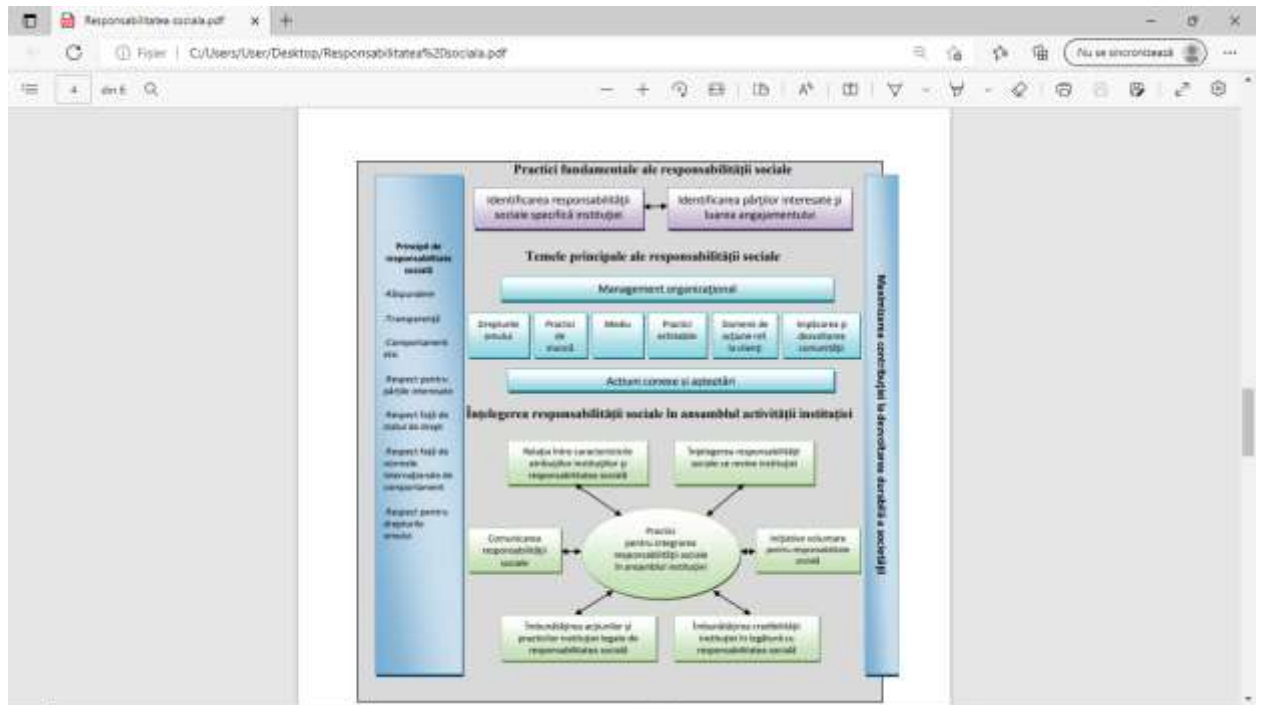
Responsabilitatea sociala.pdf

Fișier | C:/Users/User/Desktop/Responsabilitatea%20sociala.pdf

Nu se sincronizează

4 din 6

Practici fundamentale ale responsabilității sociale

Identificarea responsabilității sociale specifică instituției

Identificarea părților interesate și luarea angajamentului

Principii de responsabilitate socială

Răspundere

Transparență

Comportament etic

Respect pentru părțile interesate

Respect față de statul de drept

Respect față de normele internaționale de comportament

Respect pentru drepturile omului

Temele principale ale responsabilității sociale

Management organizațional

Drepturile omului

Practici de muncă

Mediu

Practici echitabile

Domenii de acțiune ref. la clienți

Implicarea și dezvoltarea comunității

Acțiuni conexe și așteptări

Înțelegerea responsabilității sociale în ansamblul activității instituției

Relația între caracteristicile atribuțiilor instituției și responsabilitatea socială

Înțelegerea responsabilității sociale ce revine instituției

Comunicarea responsabilității sociale

Practici pentru integrarea responsabilității sociale în ansamblul instituției

Inițiative voluntare pentru responsabilitate socială

Îmbunătățirea acțiunilor și practicilor instituției legate de responsabilitatea socială

Îmbunătățirea credibilității instituției în legătură cu responsabilitatea socială

Maximizarea contribuției la dezvoltarea durabilă a societății